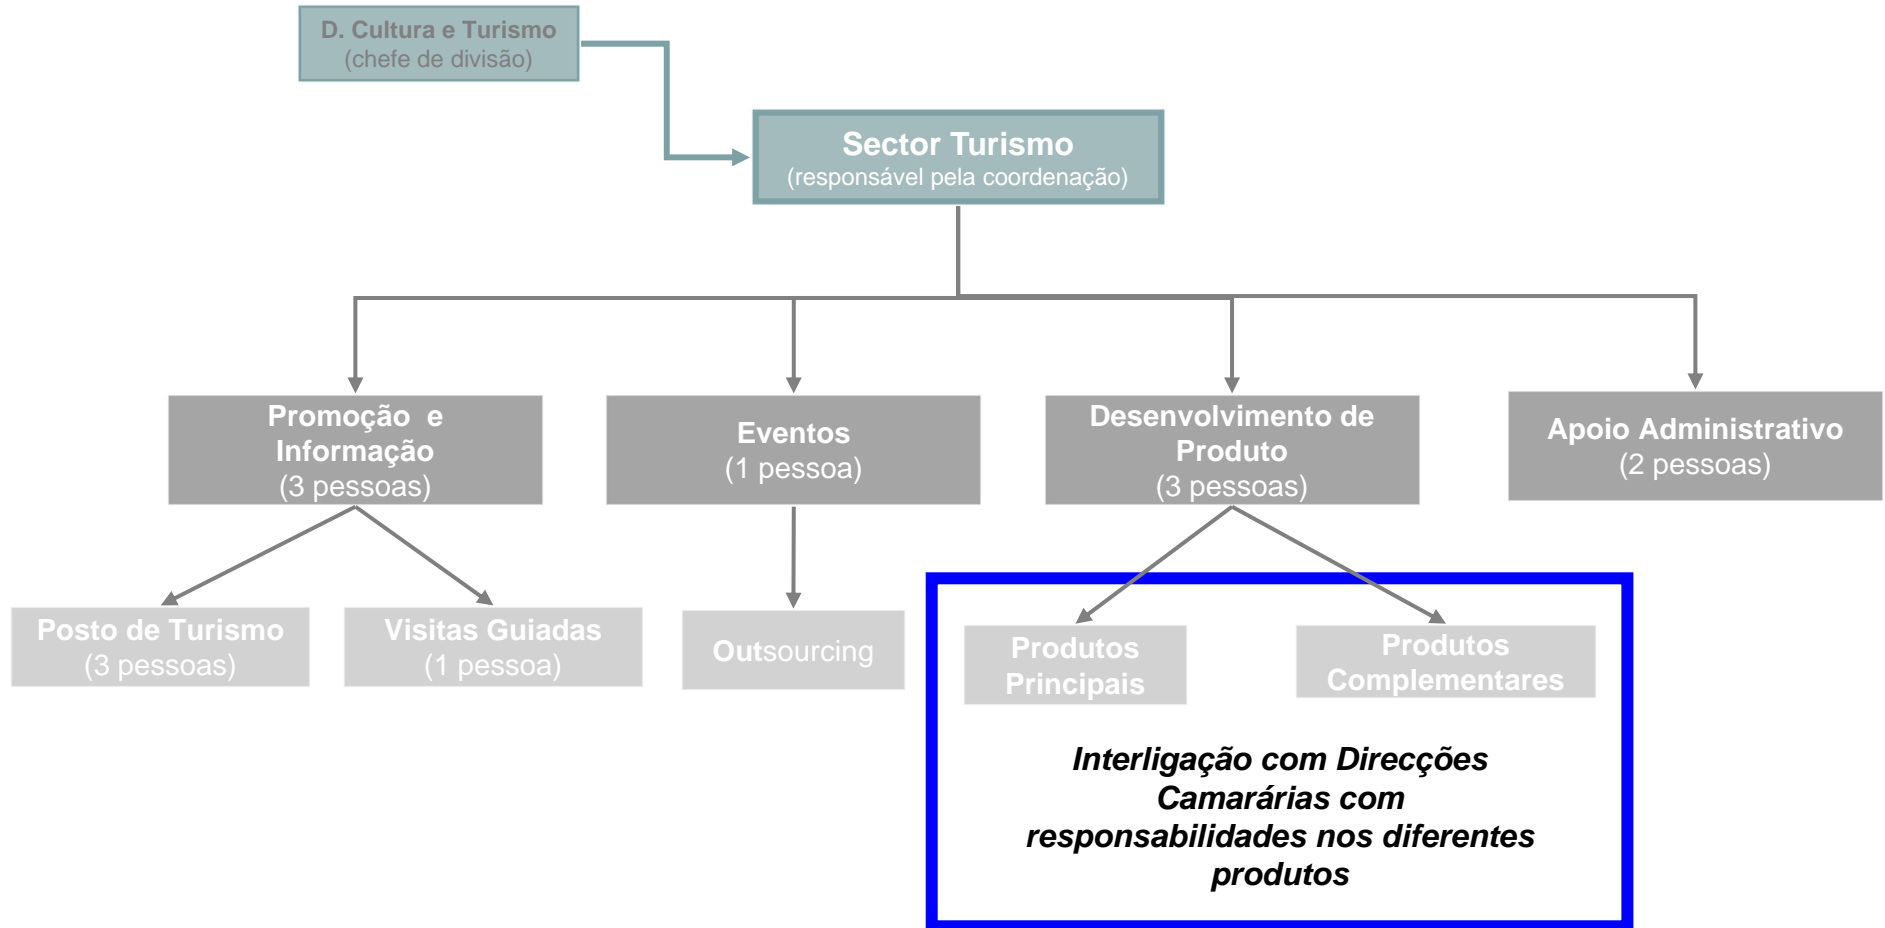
D. Cultura e Turismo
(chefe de divisão)

Sector Turismo
(responsável pela coordenação)

Promoção e Informação
(3 pessoas)

Eventos
(1 pessoa)

Desenvolvimento de Produto
(3 pessoas)

Apoio Administrativo
(2 pessoas)

Posto de Turismo
(3 pessoas)

Visitas Guiadas
(1 pessoa)

Outsourcing

Produtos Principais

Produtos Complementares

Interligação com Direcções Camarárias com responsabilidades nos diferentes produtos